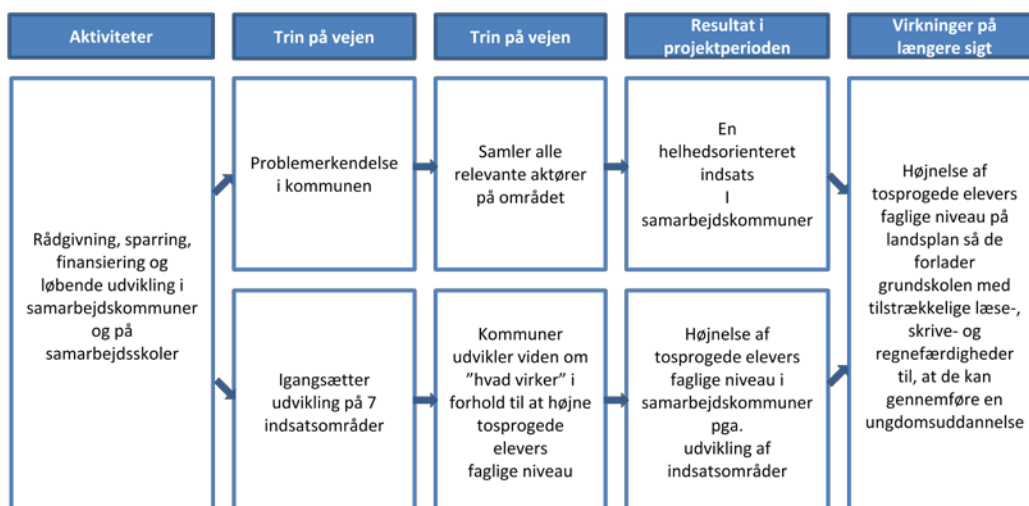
Aktiviteter

Trin på vejen

Trin på vejen

Resultat i projektperioden

Virkninger på længere sigt

Rådgivning, sparring, finansiering og løbende udvikling i samarbejdskommuner og på samarbejdsskoler

Problemerkendelse i kommunen

Samler alle relevante aktører på området

En helhedsorienteret indsats I samarbejdskommuner

Igangsætter udvikling på 7 indsatsområder

Kommuner udvikler viden om "hvad virker" i forhold til at højne tosprogede elevers faglige niveau

Højnelse af tosprogede elevers faglige niveau i samarbejdskommuner pga. udvikling af indsatsområder

Højnelse af tosprogede elevers faglige niveau på landsplan så de forlader grundskolen med tilstrækkelige læse-, skrive- og regnefærdigheder til, at de kan gennemføre en ungdomsuddannelse